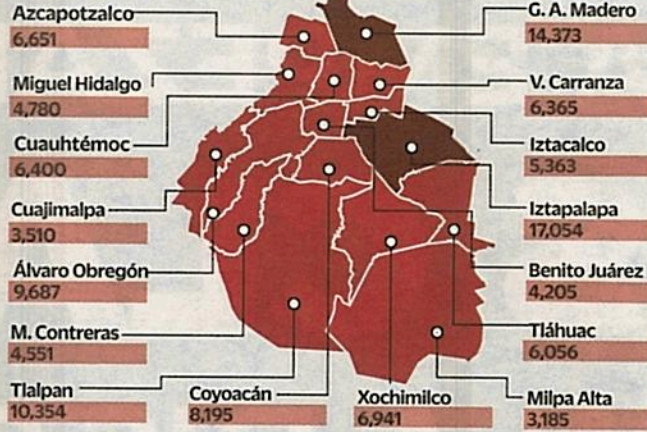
Azcapotzalco
6,651

Miguel Hidalgo
4,780

Cuauhtémoc
6,400

Cuajimalpa
3,510

Álvaro Obregón
9,687

M. Contreras
4,551

Tlalpan
10,354

Coyoacán
8,195

Xochimilco
6,941

G. A. Madero
14,373

V. Carranza
6,365

Iztacalco
5,363

Iztapalapa
17,054

Benito Juárez
4,205

Tláhuac
6,056

Milpa Alta
3,185